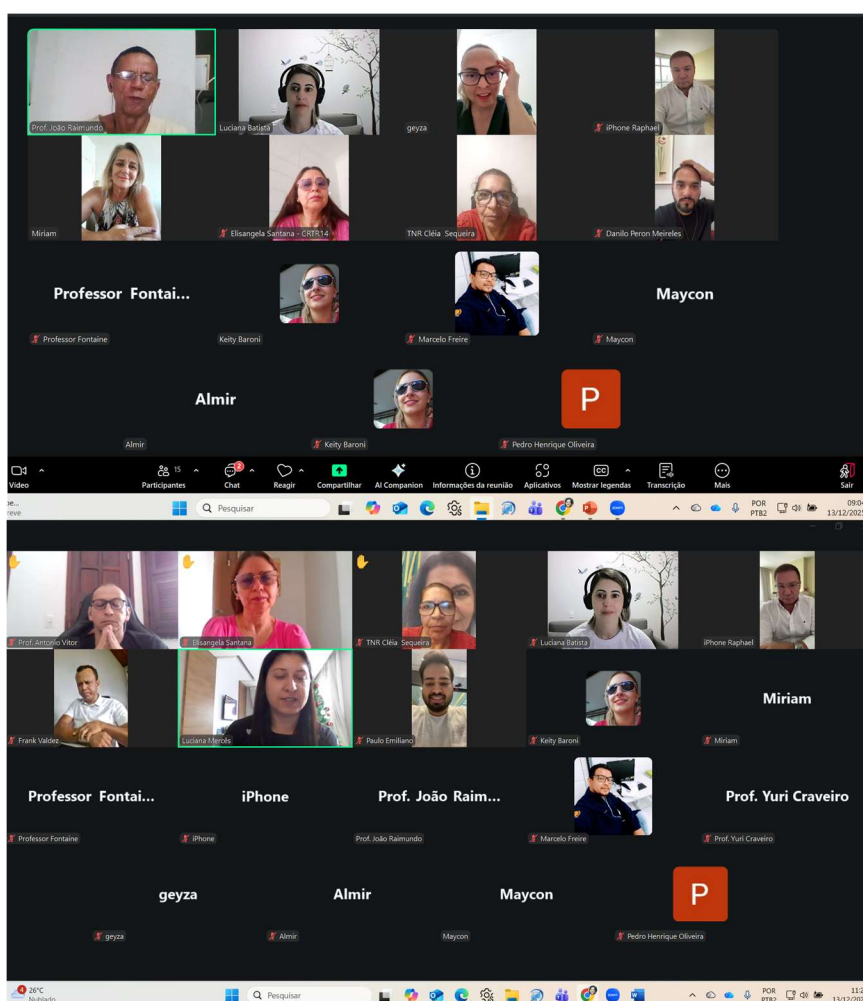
Prof. João Raimundo
Luciana Batista
geyza
iPhone Raphael
Miriam
Elisangela Santana - CRTR14
TNR Cléia Sequeira
Danilo Peron Meireles
Professor Fontai...
Professor Fontaine
Keity Baroni
Marcelo Freire
Maycon
Maycon
Almir
Almir
Keity Baroni
P
Pedro Henrique Oliveira
Vídeo
15
Participantes
2
Chat
Reagir
Compartilhar
AI Companion
Informações da reunião
Aplicativos
Mostrar legendas
Transcrição
Mais
Sair
Pesquisar
POR PTB2
09:0
13/12/202

Prof. Antonio Vitor
Elisangela Santana
TNR Cléia Sequeira
Luciana Batista
iPhone Raphael
Frank Valdez
Luciana Merces
Paulo Emiliano
Keity Baroni
Miriam
Miriam
Professor Fontai...
Professor Fontaine
iPhone
iPhone
Prof. João Raim...
Prof. João Raimundo
Marcelo Freire
Prof. Yuri Craveiro
Prof. Yuri Craveiro
geyza
geyza
Almir
Almir
Maycon
Maycon
P
Pedro Henrique Oliveira
26°C
Nublado
Pesquisar
POR PTB2
11:
13/12/20